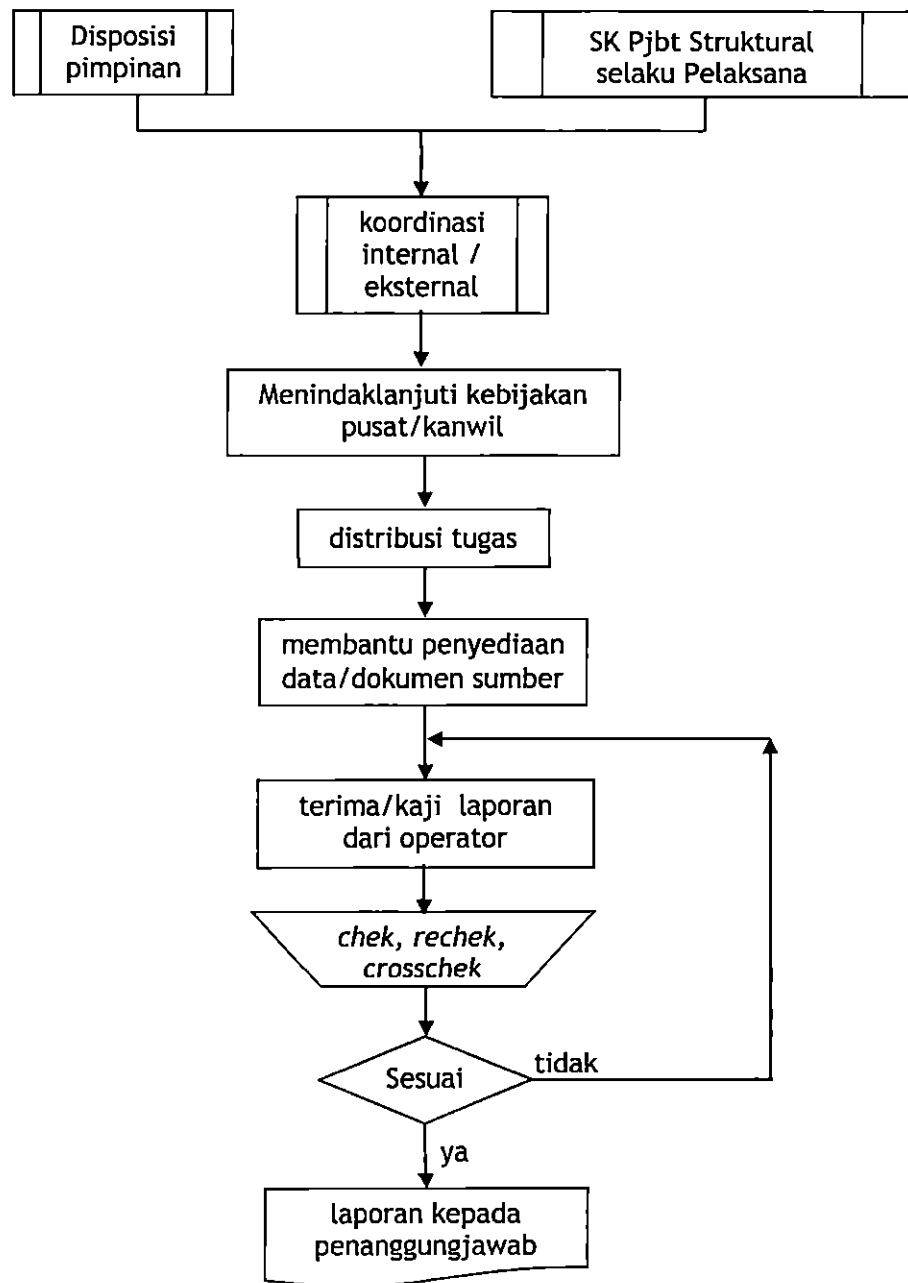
Disposisi pimpinan

SK Pjbt Struktural selaku Pelaksana

koordinasi internal / eksternal

Menindaklanjuti kebijakan pusat/kanwil

distribusi tugas

membantu penyediaan data/dokumen sumber

terima/kaji laporan dari operator

*chek, rechek, crosschek*

Sesuai

tidak

ya

laporan kepada penanggungjawab